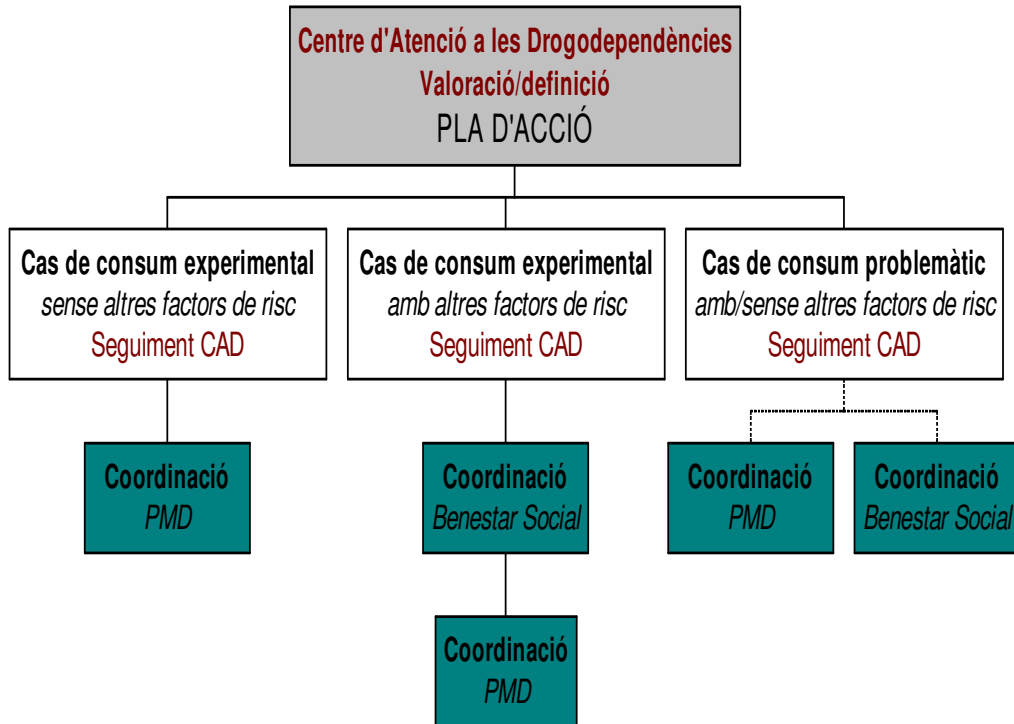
Centre d'Atenció a les Drogodependències
Valoració/definició
PLA D'ACCIÓ

Cas de consum experimental
sense altres factors de risc
Seguiment CAD

Cas de consum experimental
amb altres factors de risc
Seguiment CAD

Cas de consum problemàtic
amb/sense altres factors de risc
Seguiment CAD

Coordinació
PMD

Coordinació
Benestar Social

Coordinació
PMD

Coordinació
Benestar Social

Coordinació
PMD